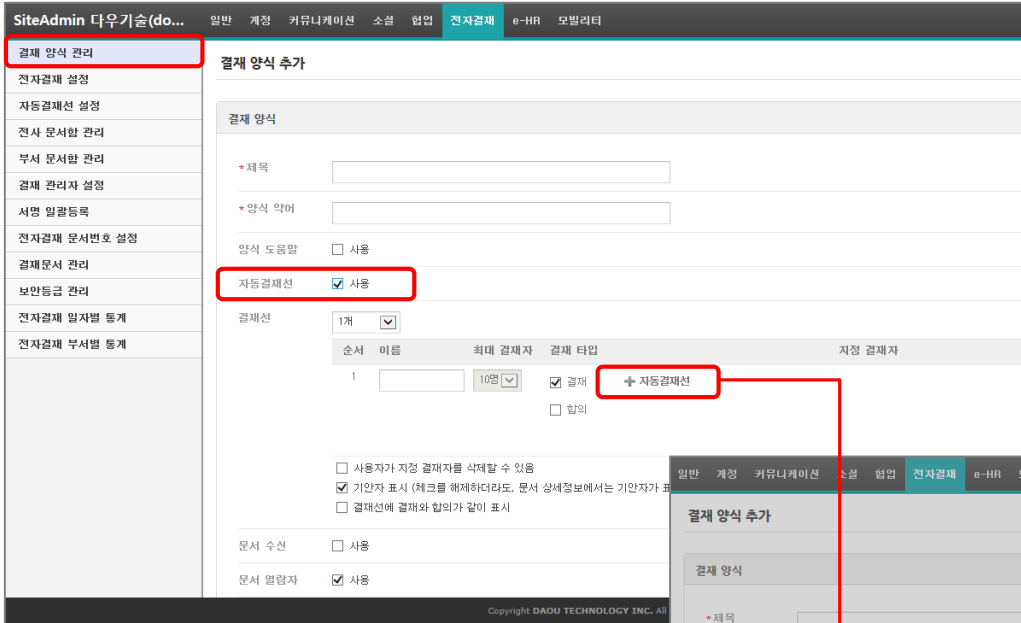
SiteAdmin 다우기술(do... 일반 계정 커뮤니케이션 소셜 협업 전자결재 e-HR 모빌리티

결재 양식 관리
전자결재 설정
자동결재선 설정
전사 문서함 관리
부서 문서함 관리
결재 관리자 설정
서명 일괄등록
전자결재 문서번호 설정
결재문서 관리
보안등급 관리
전자결재 일자별 통계
전자결재 부서별 통계

결재 양식 추가

결재 양식

* 제목
* 양식 약어
양식 도움말 ☐ 사용
자동결재선 ☑ 사용
결재선 1개

| 순서 | 이름 | 최대 결재자 | 결재 타입 | 지정 결재자 |
|---|---|---|---|---|
| 1 | | 10명 | ☑ 결재 ☐ 합의 | + 자동결재선 |

☐ 사용자가 지정 결재자를 삭제할 수 있음
☑ 기안자 표시 (체크를 해제하더라도, 문서 상세정보에서는 기안자가 표
☐ 결재선에 결재와 합의가 같이 표시

문서 수신 ☐ 사용
문서 열람자 ☑ 사용

Copyright DAOU TECHNOLOGY INC. All

일반 계정 커뮤니케이션 소셜 협업 전자결재 e-HR

결재 양식 추가

결재 양식

* 제목